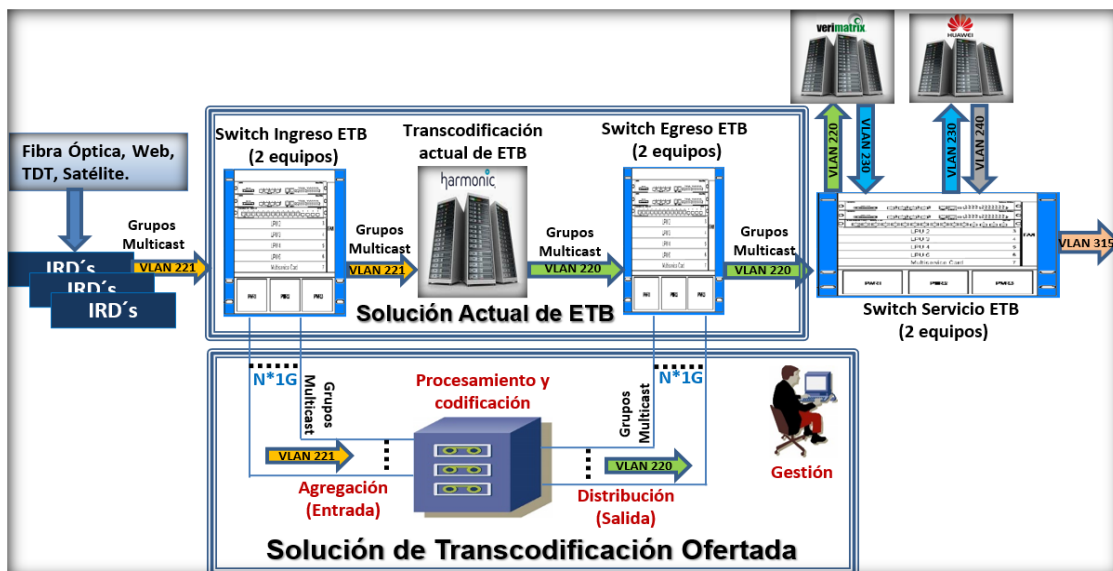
verimatrix

HUAWEI

Fibra Óptica, Web, TDT, Satélite.

Switch Ingreso ETB (2 equipos)

Transcodificación actual de ETB

harmonic

Switch Egreso ETB (2 equipos)

VLAN 220

VLAN 230

VLAN 230

VLAN 240

Grupos Multicast

IRD´s

IRD´s

IRD´s

VLAN 221

Grupos Multicast

VLAN 221

Grupos Multicast

VLAN 220

Grupos Multicast

VLAN 220

VLAN 315

Switch Servicio ETB (2 equipos)

Solución Actual de ETB

N*1G

Grupos Multicast

Procesamiento y codificación

Grupos Multicast

N*1G

VLAN 221

VLAN 220

Gestión

Agregación (Entrada)

Distribución (Salida)

Solución de Transcodificación Ofertada